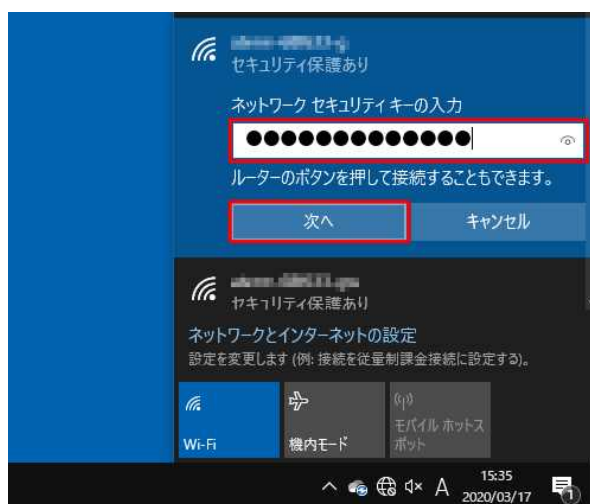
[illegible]
セキュリティ保護あり

ネットワーク セキュリティ キーの入力

●●●●●●●●●●●●●●

ルーターのボタンを押して接続することもできます。

次へ

キャンセル

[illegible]
セキュリティ保護あり

ネットワークとインターネットの設定
設定を変更します (例: 接続を従量制課金接続に設定する)。

Wi-Fi

機内モード

モバイル ホットスポット

A

15:35
2020/03/17

1